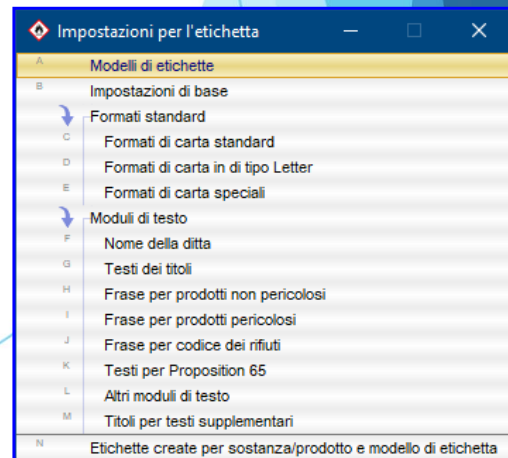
Impostazioni per l'etichetta

A Modelli di etichette
B Impostazioni di base
Formati standard
C Formati di carta standard
D Formati di carta in di tipo Letter
E Formati di carta speciali
Moduli di testo
F Nome della ditta
G Testi dei titoli
H Frase per prodotti non pericolosi
I Frase per prodotti pericolosi
J Frase per codice dei rifiuti
K Testi per Proposition 65
L Altri moduli di testo
M Titoli per testi supplementari
N Etichette create per sostanza/prodotto e modello di etichetta